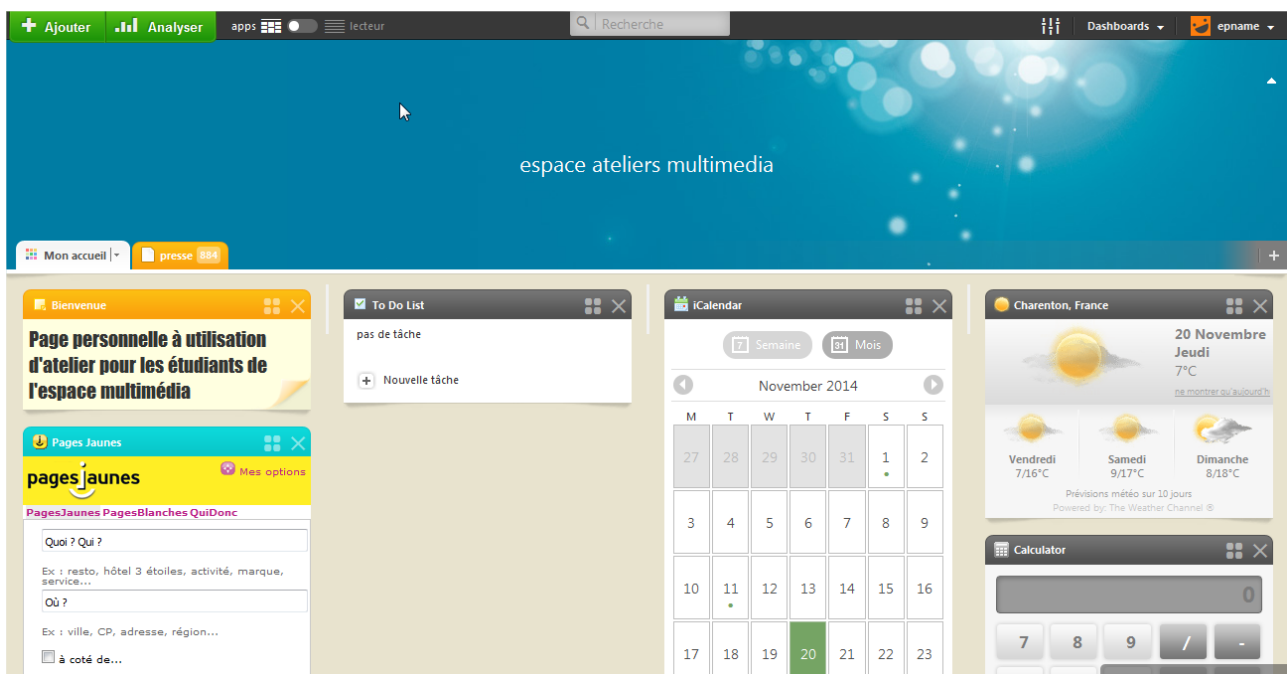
Ajouter Analyser apps lecteur Recherche Dashboards epname

espace ateliers multimedia

Mon accueil presse 884

Bienvenue

Page personnelle à utilisation d'atelier pour les étudiants de l'espace multimédia

Pages Jaunes

pagesjaunes Mes options

PagesJaunes PagesBlanches QuiDonc

Quoi ? Qui ?

Ex : resto, hôtel 3 étoiles, activité, marque, service...

Où ?

Ex : ville, CP, adresse, région...

à coté de...

To Do List

pas de tâche

Nouvelle tâche

iCalendar

Semaine Mois

November 2014

| M | T | W | T | F | S | S |
|---|---|---|---|---|---|---|
| 27 | 28 | 29 | 30 | 31 | 1 | 2 |
| 3 | 4 | 5 | 6 | 7 | 8 | 9 |
| 10 | 11 | 12 | 13 | 14 | 15 | 16 |
| 17 | 18 | 19 | 20 | 21 | 22 | 23 |

Charenton, France

20 Novembre
Jeudi
7°C
ne montrer qu'aujourd'hi

Vendredi 7/16°C
Samedi 9/17°C
Dimanche 8/18°C

Prévisions météo sur 10 jours
Powered by: The Weather Channel ®

Calculator

0

7 8 9 / -